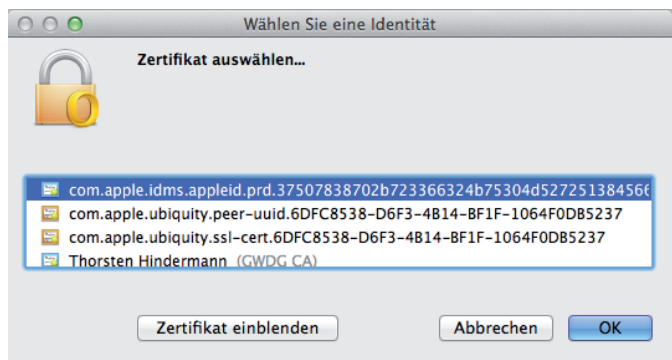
Wählen Sie eine Identität

Zertifikat auswählen...

com.apple.idms.appleid.prd.37507838702b723366324b75304d52725138456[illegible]
com.apple.ubiquity.peer-uuid.6DFC8538-D6F3-4B14-BF1F-1064F0DB5237
com.apple.ubiquity.ssl-cert.6DFC8538-D6F3-4B14-BF1F-1064F0DB5237
Thorsten Hindermann (GWDG CA)

Zertifikat einblenden

Abbrechen

OK